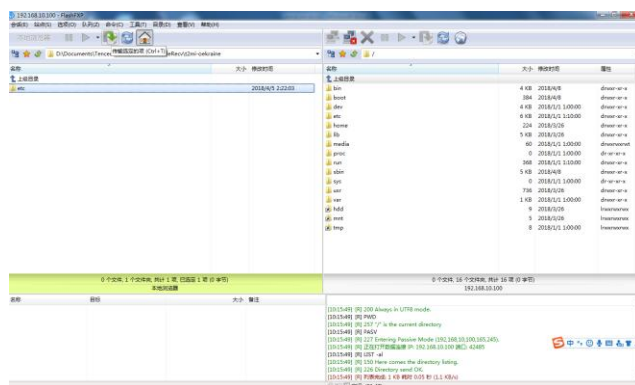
192.168.10.100 - FlashFXP

会话(E) 站点(S) 选项(O) 队列(Q) 命令(C) 工具(T) 目录(D) 查看(V) 帮助(H)

传输选定的项 (Ctrl+T)

D:\Documents\Tencen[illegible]eRec\d2mi-sekraine

/

| 名称 | 大小 | 修改时间 |
|---|---|---|
| 上级目录 | | |
| etc | | 2018/4/5 2:22:03 |

| 名称 | 大小 | 修改时间 | 属性 |
|---|---|---|---|
| 上级目录 | | | |
| bin | 4 KB | 2018/4/8 | drwxr-xr-x |
| boot | 384 | 2018/4/8 | drwxr-xr-x |
| dev | 4 KB | 2018/1/1 1:00:00 | drwxr-xr-x |
| etc | 6 KB | 2018/1/1 1:10:00 | drwxr-xr-x |
| home | 224 | 2018/3/26 | drwxr-xr-x |
| lib | 5 KB | 2018/4/8 | drwxr-xr-x |
| media | 60 | 2018/1/1 1:00:00 | drwxrwxrwt |
| proc | 0 | 2018/1/1 1:00:00 | dr-xr-xr-x |
| run | 368 | 2018/1/1 1:00:00 | drwxr-xr-x |
| sbin | 5 KB | 2018/4/8 | drwxr-xr-x |
| sys | 0 | 2018/1/1 1:00:00 | dr-xr-xr-x |
| usr | 736 | 2018/3/26 | drwxr-xr-x |
| var | 1 KB | 2018/1/1 1:00:00 | drwxr-xr-x |
| hdd | 9 | 2018/3/26 | lrwxrwxrwx |
| mnt | 5 | 2018/3/26 | lrwxrwxrwx |
| tmp | 8 | 2018/1/1 1:00:00 | lrwxrwxrwx |

0 个文件, 1 个文件夹, 共计 1 项, 已选择 1 项 (0 字节)
本地浏览器

0 个文件, 16 个文件夹, 共计 16 项 (0 字节)
192.168.10.100

| 名称 | 目标 | 大小 | 备注 |
|---|---|---|---|

[10:15:49] [R] 200 Always in UTF8 mode.
[10:15:49] [R] PWD
[10:15:49] [R] 257 "/" is the current directory
[10:15:49] [R] PASV
[10:15:49] [R] 227 Entering Passive Mode (192,168,10,100,165,245).
[10:15:49] [R] 正在打开数据连接 IP: 192.168.10.100 端口: 42485
[10:15:49] [R] LIST -al
[10:15:49] [R] 150 Here comes the directory listing.
[10:15:49] [R] 226 Directory send OK.
[10:15:49] [R] 列表完成: 1 KB 耗时 0.05 秒 (1.1 KB/s)

中